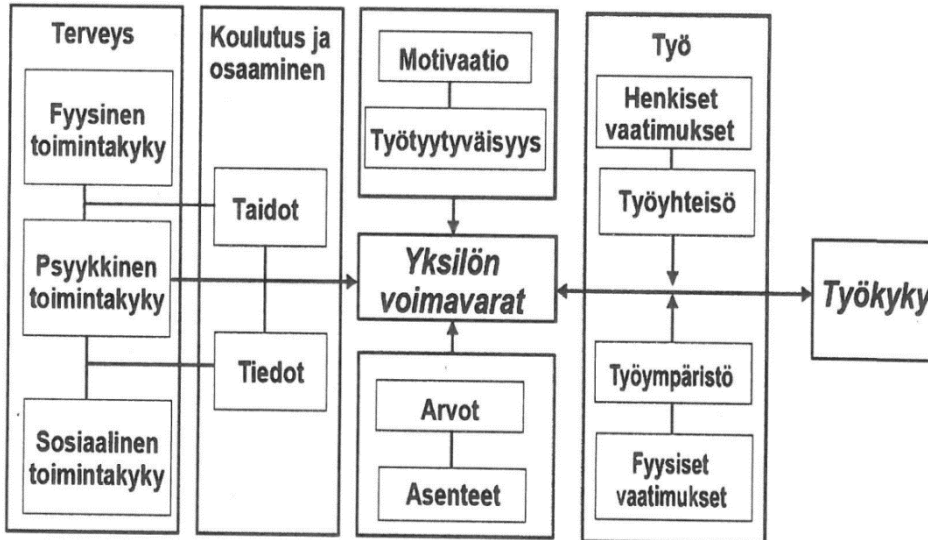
Terveys

Fyysinen toimintakyky

Psyykkinen toimintakyky

Sosiaalinen toimintakyky

Koulutus ja osaaminen

Taidot

Tiedot

Motivaatio

Työtyytyväisyys

Yksilön voimavarat

Arvot

Asenteet

Työ

Henkiset vaatimukset

Työyhteisö

Työympäristö

Fyysiset vaatimukset

Työkyky